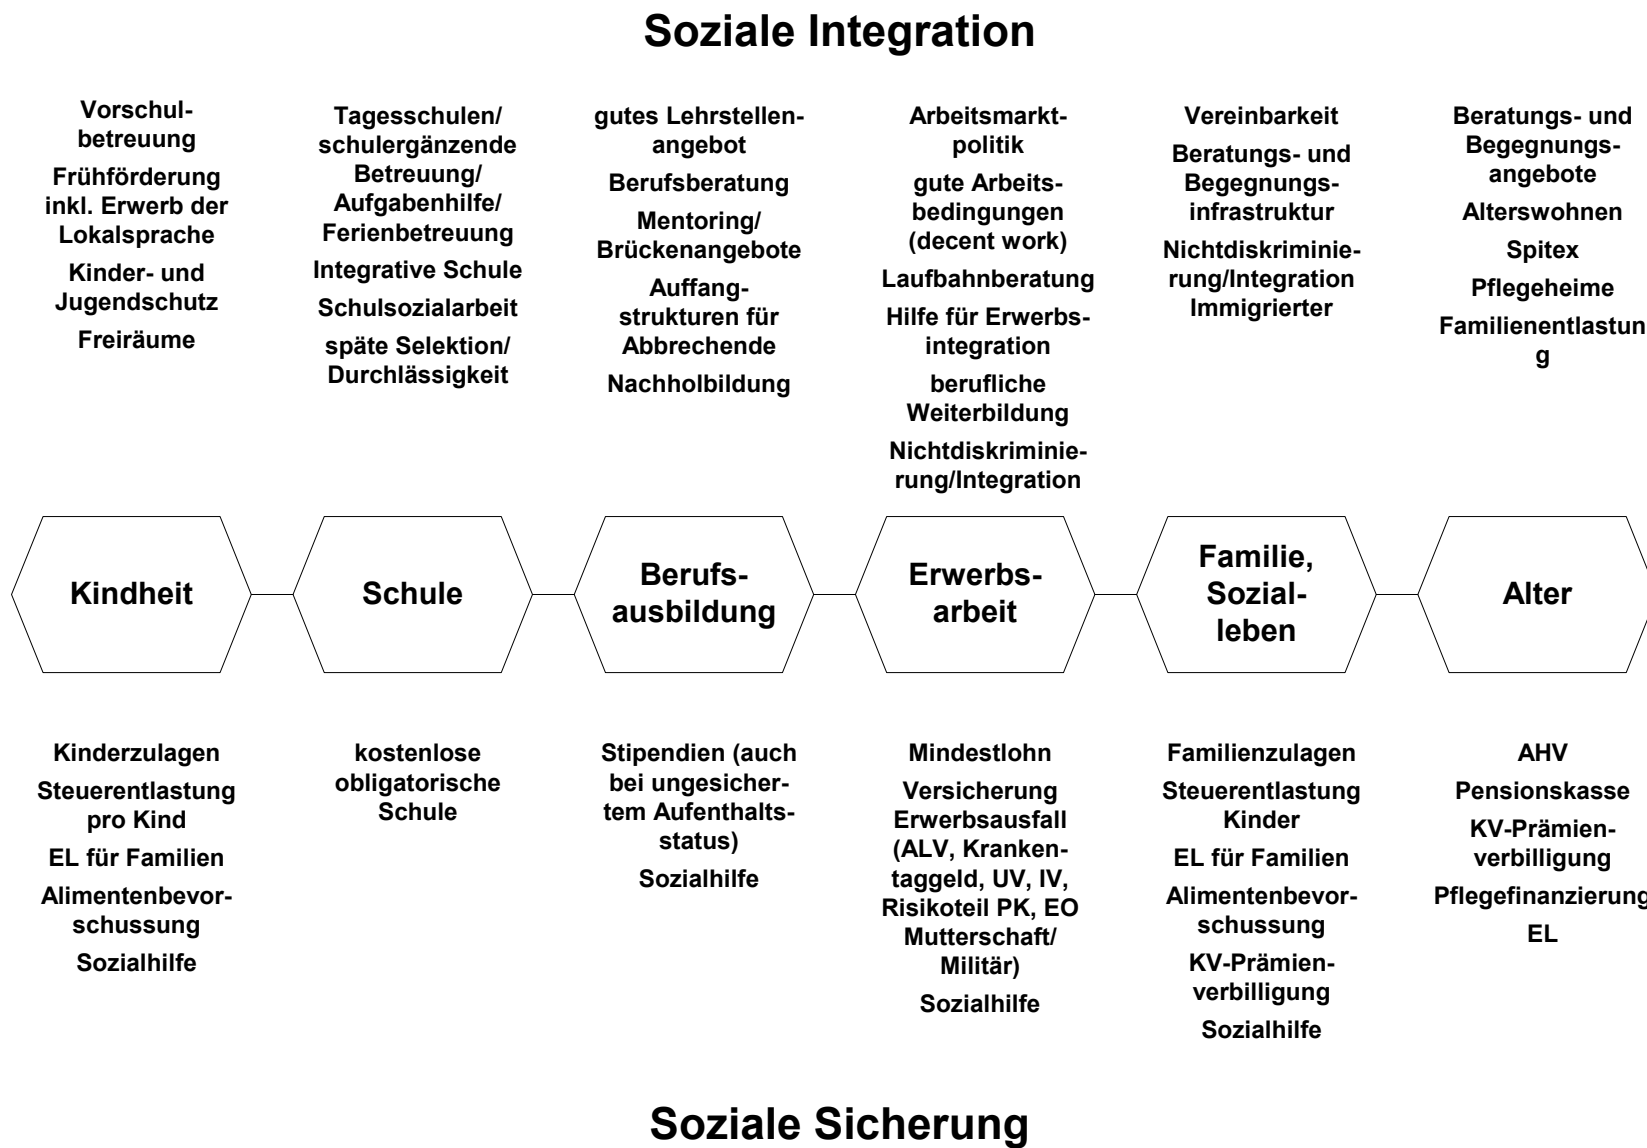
Soziale Integration

Vorschulbetreuung
Frühförderung inkl. Erwerb der Lokalsprache
Kinder- und Jugendschutz
Freiräume

Tagesschulen/ schulergänzende Betreuung/ Aufgabenhilfe/ Ferienbetreuung
Integrative Schule
Schulsozialarbeit
späte Selektion/ Durchlässigkeit

gutes Lehrstellenangebot
Berufsberatung
Mentoring/ Brückenangebote
Auffangstrukturen für Abbrechende
Nachholbildung

Arbeitsmarktpolitik
gute Arbeitsbedingungen (decent work)
Laufbahnberatung
Hilfe für Erwerbsintegration
berufliche Weiterbildung
Nichtdiskriminierung/Integration

Vereinbarkeit
Beratungs- und Begegnungsinfrastruktur
Nichtdiskriminierung/Integration Immigrierter

Beratungs- und Begegnungsangebote
Alterswohnen
Spitex
Pflegeheime
Familienentlastung

Kindheit

Schule

Berufsausbildung

Erwerbsarbeit

Familie, Sozialleben

Alter

Kinderzulagen
Steuerentlastung pro Kind
EL für Familien
Alimentenbevorschussung
Sozialhilfe

kostenlose obligatorische Schule

Stipendien (auch bei ungesichertem Aufenthaltsstatus)
Sozialhilfe

Mindestlohn
Versicherung Erwerbsausfall (ALV, Krankentaggeld, UV, IV, Risikoteil PK, EO Mutterschaft/ Militär)
Sozialhilfe

Familienzulagen
Steuerentlastung Kinder
EL für Familien
Alimentenbevorschussung
KV-Prämienverbilligung
Sozialhilfe

AHV
Pensionskasse
KV-Prämienverbilligung
Pflegefinanzierung
EL

Soziale Sicherung